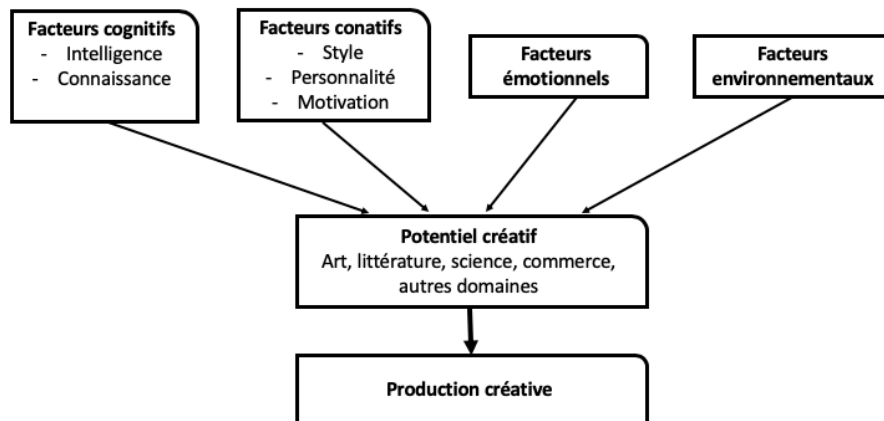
Facteurs cognitifs
- Intelligence
- Connaissance

Facteurs conatifs
- Style
- Personnalité
- Motivation

Facteurs émotionnels

Facteurs environnementaux

Potentiel créatif
Art, littérature, science, commerce, autres domaines

Production créative